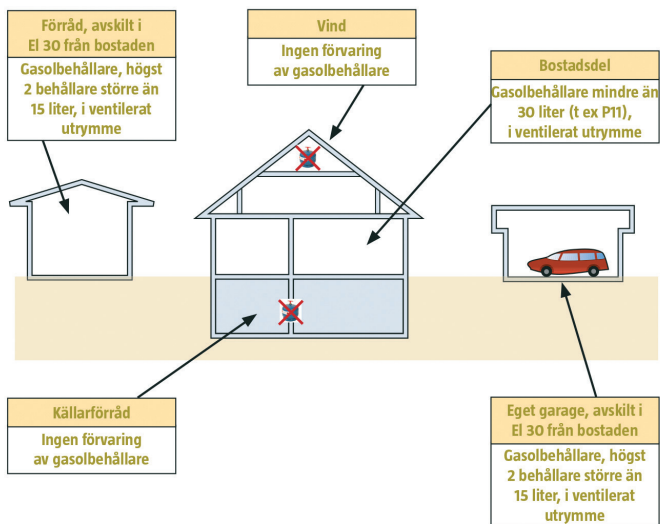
Förråd, avskilt i El 30 från bostaden

Gasolbehållare, högst 2 behållare större än 15 liter, i ventilerat utrymme

Vind

Ingen förvaring av gasolbehållare

Bostadsdel

Gasolbehållare mindre än 30 liter (t ex P11), i ventilerat utrymme

Källarförråd

Ingen förvaring av gasolbehållare

Eget garage, avskilt i El 30 från bostaden

Gasolbehållare, högst 2 behållare större än 15 liter, i ventilerat utrymme